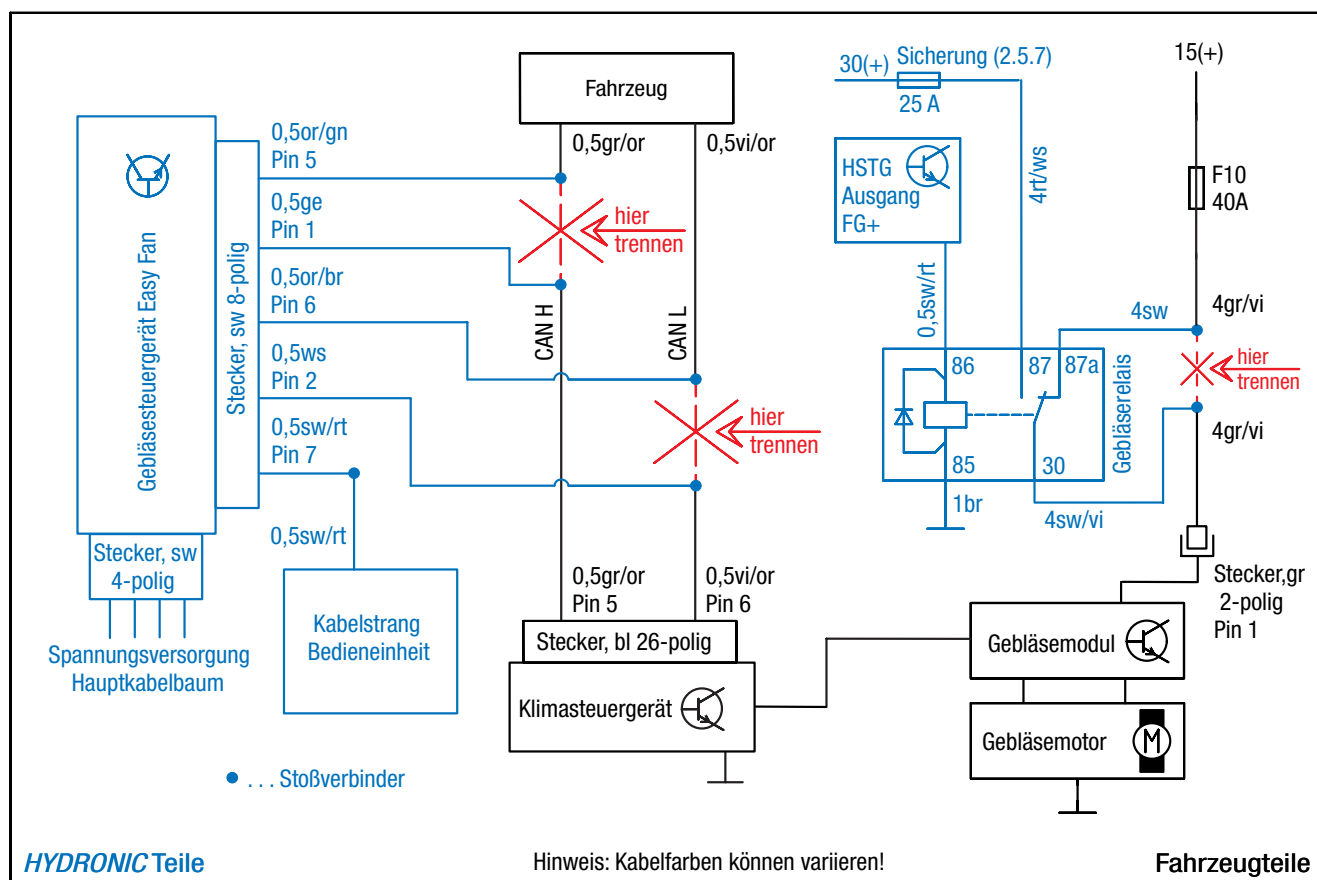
Gebläsesteuergerät Easy Fan

Stecker, sw 8-polig

0,5or/gn
Pin 5

0,5ge
Pin 1

0,5or/br
Pin 6

0,5ws
Pin 2

0,5sw/rt
Pin 7

Stecker, sw
4-polig

Spannungsversorgung
Hauptkabelbaum

0,5sw/rt

Kabelstrang
Bedieneinheit

Fahrzeug

0,5gr/or

0,5vi/or

hier
trennen

CAN H

CAN L

hier
trennen

0,5gr/or
Pin 5

0,5vi/or
Pin 6

Stecker, bl 26-polig

Klimasteuergerät

30(+) Sicherung (2.5.7)

25 A

HSTG
Ausgang
FG+

4rt/ws

0,5sw/rt

86

87

87a

85

30

Gebläserelais

1br

4sw/vi

4sw

15(+)

F10
40A

4gr/vi

hier
trennen

4gr/vi

Stecker,gr
2-polig
Pin 1

Gebläsemodul

Gebläsemotor

M

● . . . Stoßverbinder

HYDRONIC Teile

Hinweis: Kabelfarben können variieren!

Fahrzeugteile